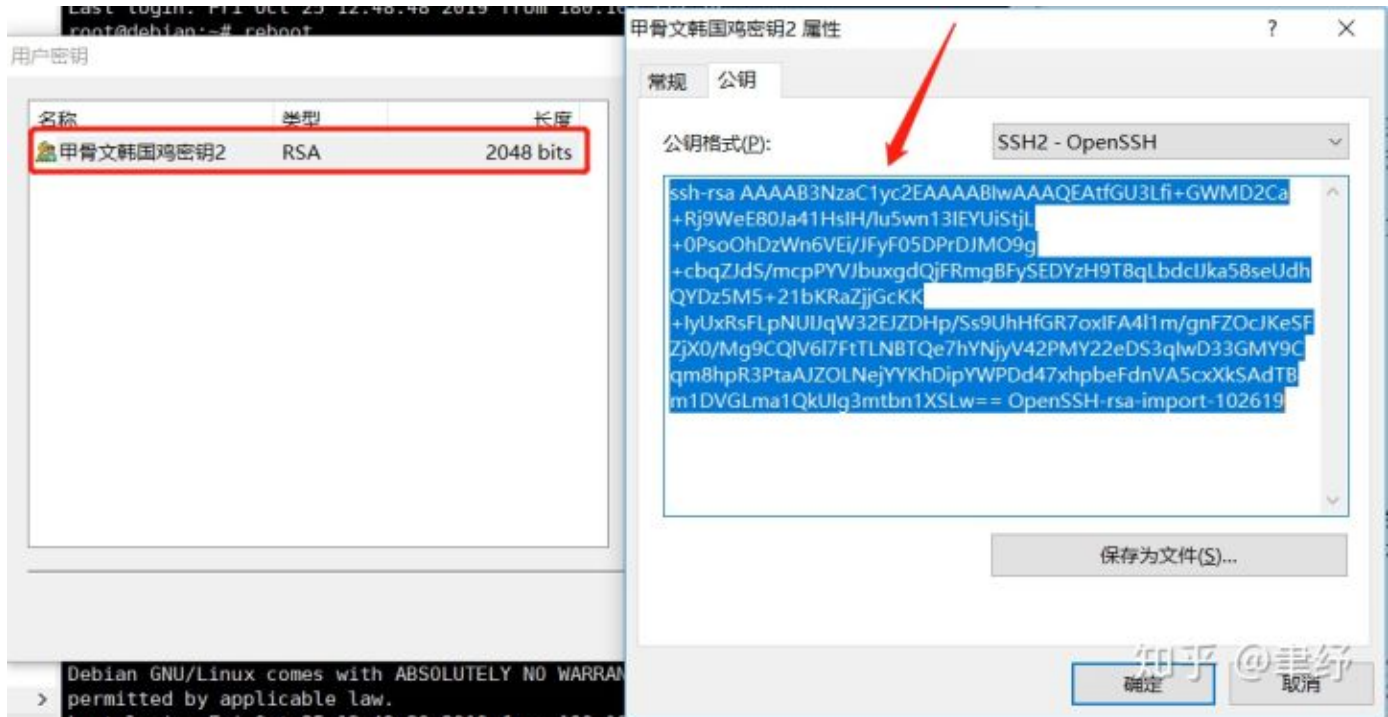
Last login: Fri Oct 25 12:48:48 2019 from 180.1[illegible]
root@debian:~# reboot

用户密钥

| 名称 | 类型 | 长度 |
|---|---|---|
| 甲骨文韩国鸡密钥2 | RSA | 2048 bits |

甲骨文韩国鸡密钥2 属性

?

×

常规 公钥

公钥格式(P): SSH2 - OpenSSH

ssh-rsa AAAAB3NzaC1yc2EAAAABIwAAAQEAtfGU3Lfi+GWMD2Ca+Rj9WeE80Ja41HsIH/lu5wn13IEYUiStjL+0PsoOhDzWn6VEi/JFyF05DPrDJMO9g+cbqZJdS/mcpPYVJbuxgdQjFRmgBFySEDYzH9T8qLbdcIJka58seUdhQYDz5M5+21bKRaZjjGcKK+IyUxRsFLpNUIJqW32EJZDHp/Ss9UhHfGR7oxIFA4l1m/gnFZOcJKeSFZjX0/Mg9CQlV6l7FtTLNBTQe7hYNjyV42PMY22eDS3qIwD33GMY9Cqm8hpR3PtaAJZOLNejYYKhDipYWPDd47xhpbeFdnVA5cxXkSAdTBm1DVGLma1QkUIg3mtbn1XSLw== OpenSSH-rsa-import-102619

保存为文件(S)...

Debian GNU/Linux comes with ABSOLUTELY NO WARRAN
permitted by applicable law.

确定 取消

知乎 @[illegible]